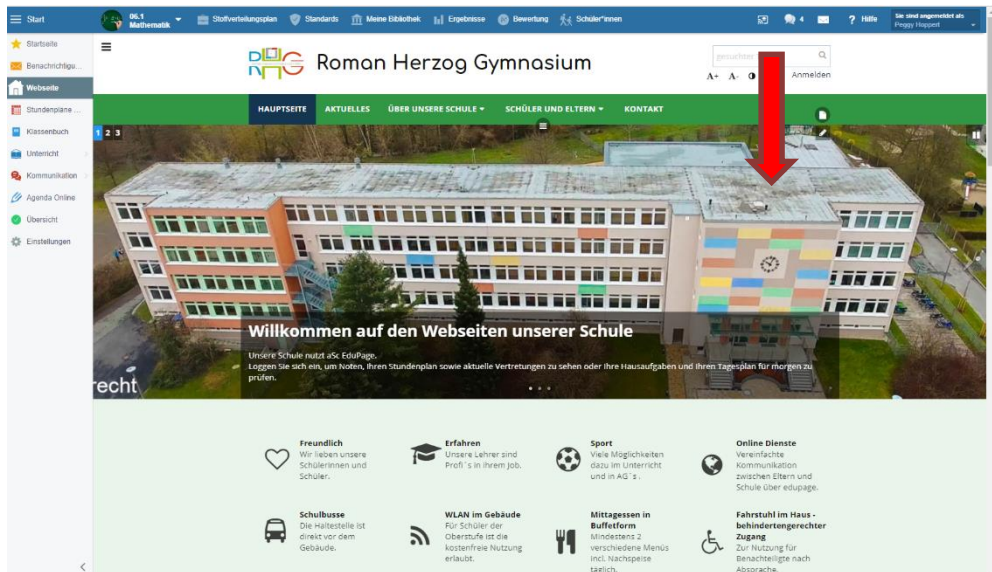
Start 06.1 Mathematik Stoffverteilungsplan Standards Meine Bibliothek Ergebnisse Bewertung Schüler*innen 4 ? Hilfe Sie sind angemeldet als Peggy Hoppert

Startseite
Benachrichtigu...
Webseite
Stundenpläne ...
Klassenbuch
Unterricht
Kommunikation
Agenda Online
Übersicht
Einstellungen

Roman Herzog Gymnasium

gesuchter
A+ A- Anmelden

HAUPTSEITE AKTUELLES ÜBER UNSERE SCHULE SCHÜLER UND ELTERN KONTAKT

1 2 3

Willkommen auf den Webseiten unserer Schule

Unsere Schule nutzt aSc EduPage.
Loggen Sie sich ein, um Noten, Ihren Stundenplan sowie aktuelle Vertretungen zu sehen oder Ihre Hausaufgaben und Ihren Tagesplan für morgen zu prüfen.

recht

Freundlich
Wir lieben unsere Schülerinnen und Schüler.

Erfahren
Unsere Lehrer sind Profi´s in ihrem Job.

Sport
Viele Möglichkeiten dazu im Unterricht und in AG´s .

Online Dienste
Vereinfachte Kommunikation zwischen Eltern und Schule über edupage.

Schulbusse
Die Haltestelle ist direkt vor dem Gebäude.

WLAN im Gebäude
Für Schüler der Oberstufe ist die kostenfreie Nutzung erlaubt.

Mittagessen in Buffetform
Mindestens 2 verschiedene Menüs incl. Nachspeise täglich.

Fahrstuhl im Haus - behindertengerechter Zugang
Zur Nutzung für Benachteiligte nach Absprache.